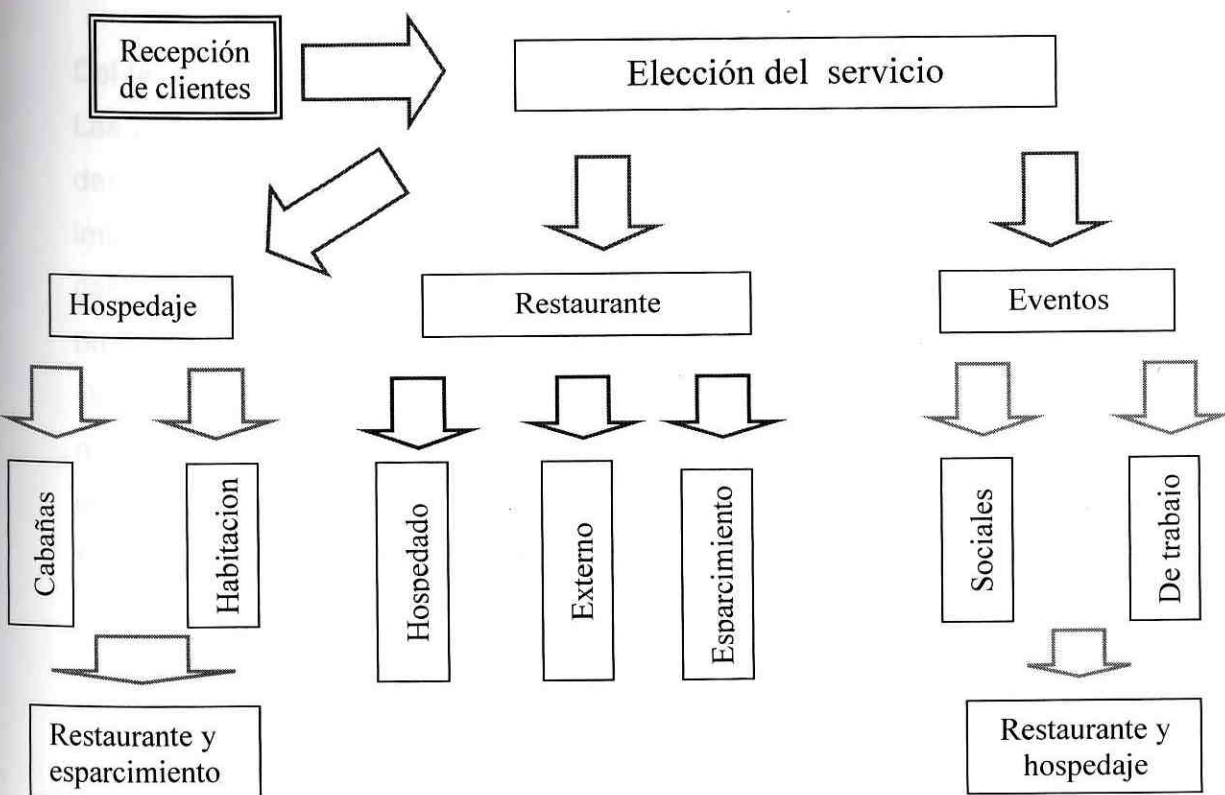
Recepción de clientes

Elección del servicio

Hospedaje

Restaurante

Eventos

Cabañas

Habitacion

Hospedado

Externo

Esparcimiento

Sociales

De trabajo

Restaurante y esparcimiento

Restaurante y hospedaje